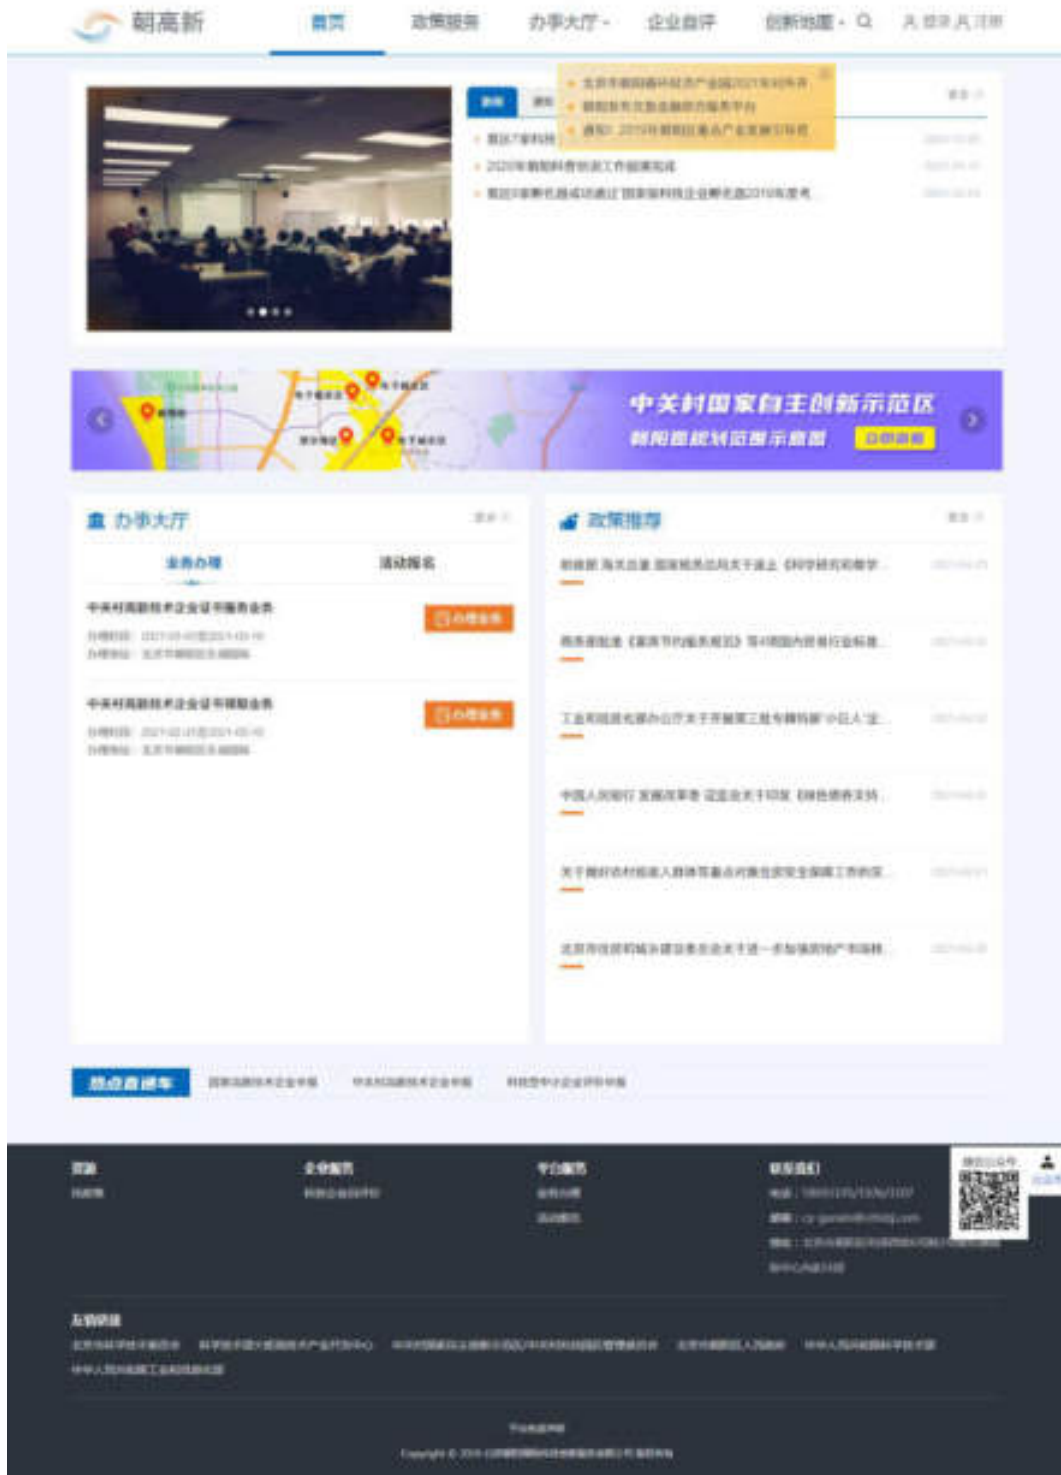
朝高新

首页 政策服务 办事大厅 企业自评 创新地图 登录 注册

新闻

更多

2020年朝阳科普创新工作圆满完成

中关村国家自主创新示范区
朝阳园规划范围示意图
立即查看

办事大厅 更多

业务办理 活动报名

中关村高新技术企业证书服务业务

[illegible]

立即办理

中关村高新技术企业证书服务业务

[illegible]

立即办理

政策推荐 更多

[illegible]

热点直通车

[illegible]

首页

企业服务

平台服务

联系我们

友情链接

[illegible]

Copyright © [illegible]